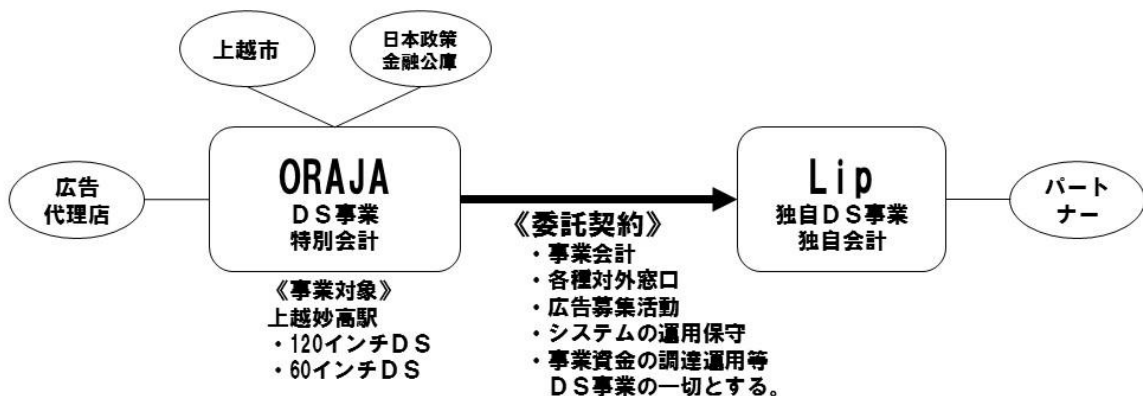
上越市

日本政策
金融公庫

広告
代理店

ORAJA
ＤＳ事業
特別会計

《事業対象》
上越妙高駅
・120インチＤＳ
・60インチＤＳ

《委託契約》
・事業会計
・各種対外窓口
・広告募集活動
・システムの運用保守
・事業資金の調達運用等
ＤＳ事業の一切とする。

Lip
独自ＤＳ事業
独自会計

パート
ナー